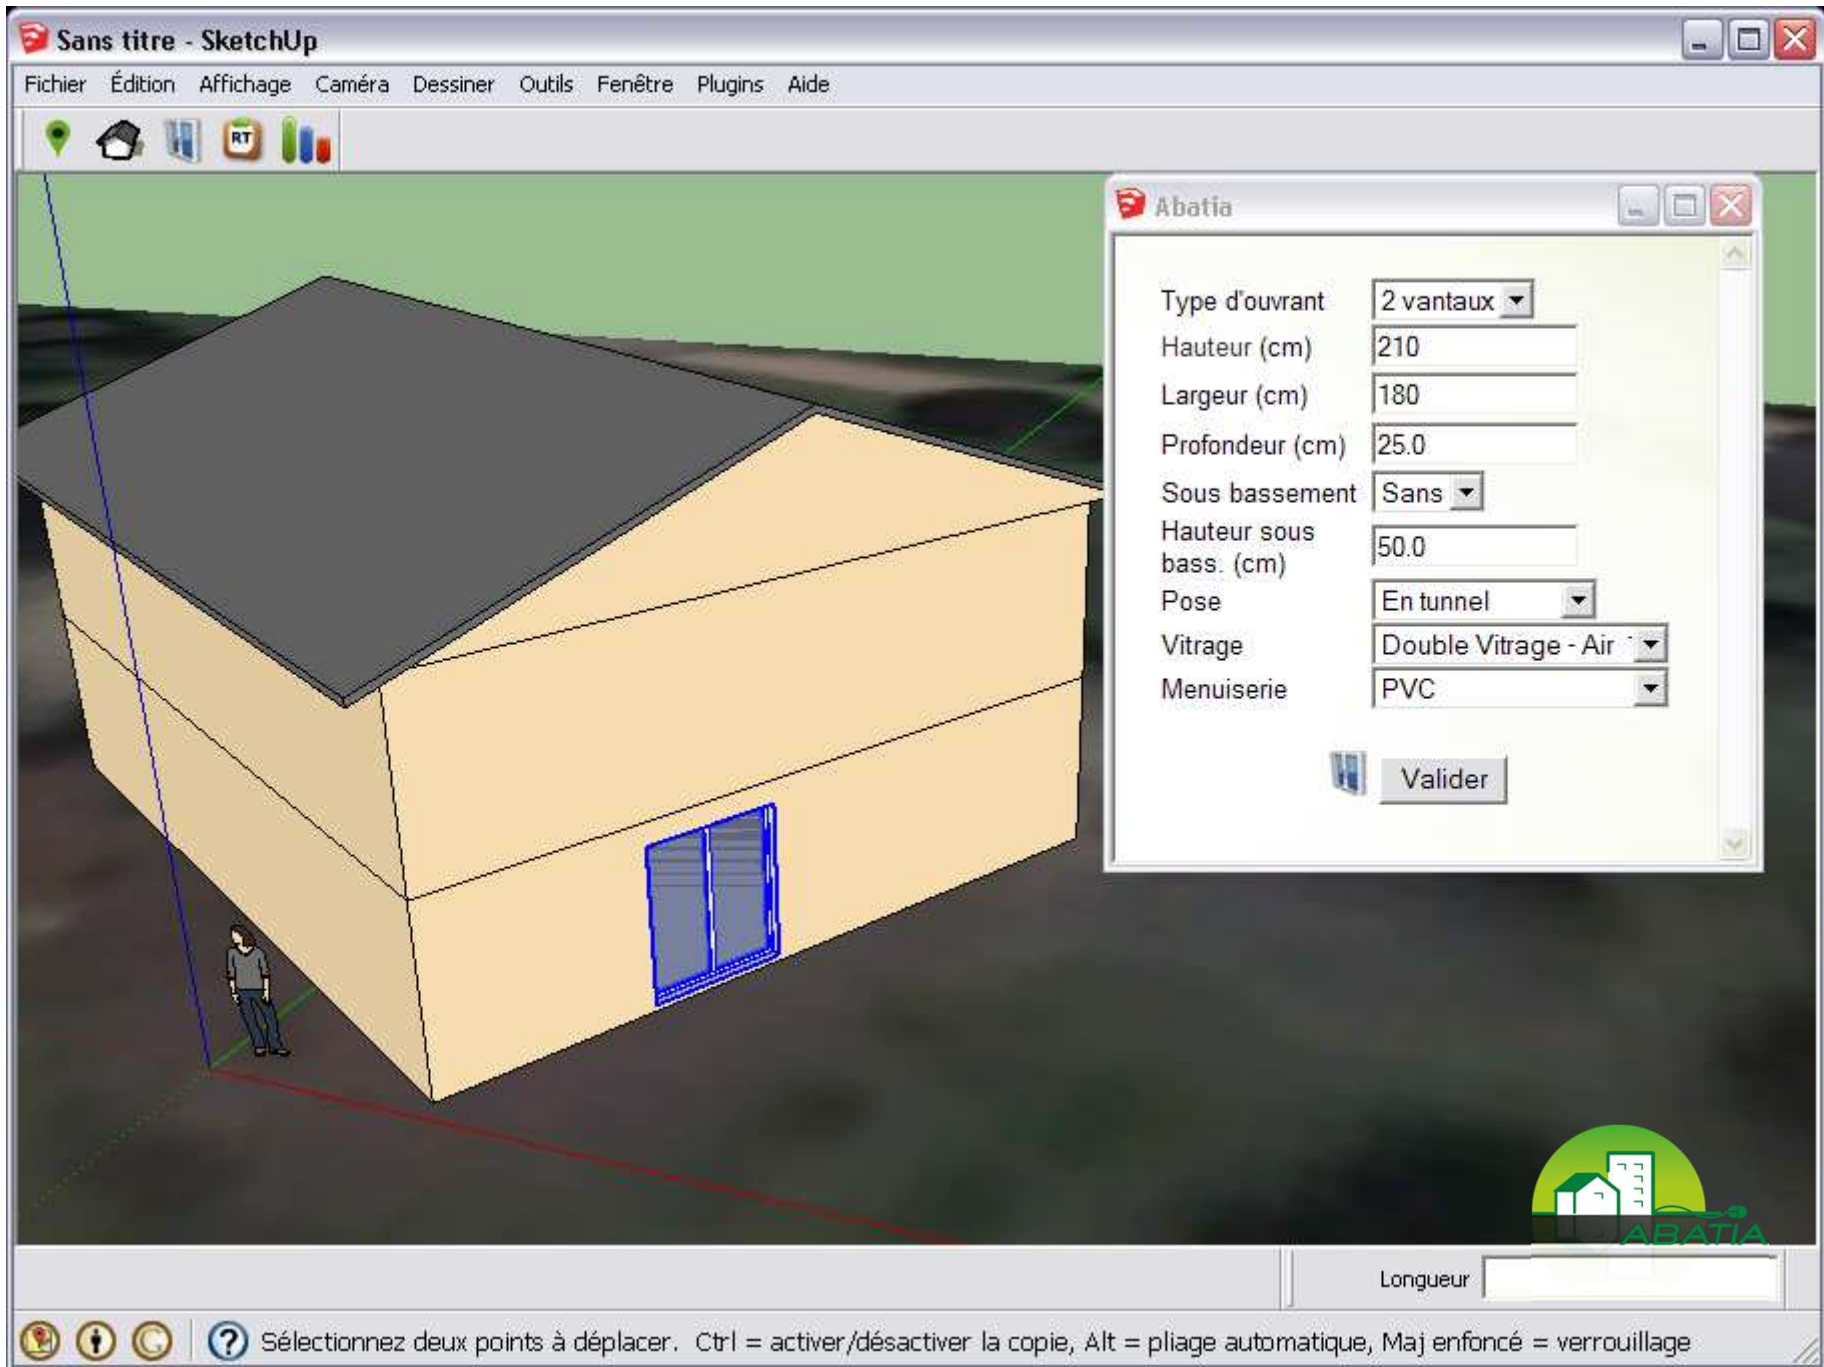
Sans titre - SketchUp

Fichier Édition Affichage Caméra Dessiner Outils Fenêtre Plugins Aide

RT

Abatia

| | |
|---|---|
| Type d'ouvrant | 2 vantaux |
| Hauteur (cm) | 210 |
| Largeur (cm) | 180 |
| Profondeur (cm) | 25.0 |
| Sous bassement | Sans |
| Hauteur sous bass. (cm) | 50.0 |
| Pose | En tunnel |
| Vitrage | Double Vitrage - Air |
| Menuiserie | PVC |

Valider

ABATIA

Longueur

Sélectionnez deux points à déplacer. Ctrl = activer/désactiver la copie, Alt = pliage automatique, Maj enfoncé = verrouillage